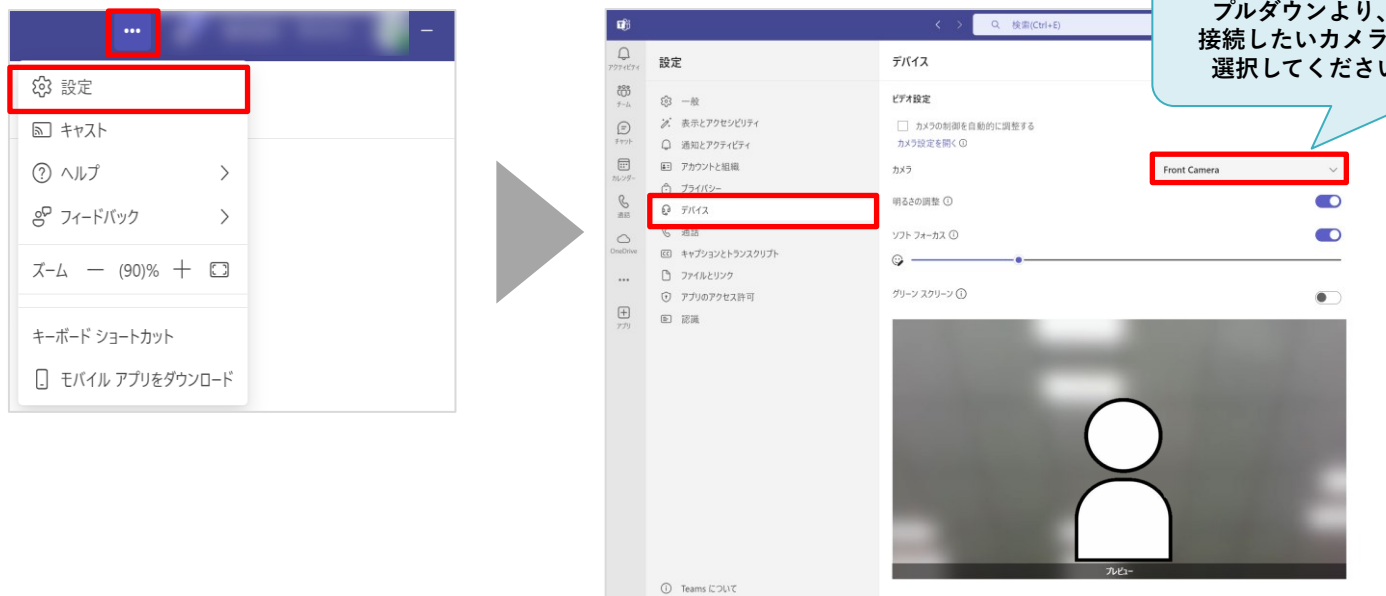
•••

設定
キャスト
ヘルプ
フィードバック
ズーム — (90)% +
キーボード ショートカット
モバイル アプリをダウンロード

検索(Ctrl+E)

プルダウンより、
接続したいカメラ
選択してください

アクティビティ
チーム
チャット
カレンダー
通話
OneDrive
•••
アプリ

設定
一般
表示とアクセシビリティ
通知とアクティビティ
アカウントと組織
プライバシー
デバイス
通話
キャプションとトランスクリプト
ファイルとリンク
アプリのアクセス許可
認識

Teams について

デバイス
ビデオ設定
カメラの制御を自動的に調整する
カメラ設定を開く
カメラ
Front Camera
明るさの調整
ソフト フォーカス
グリーン スクリーン
プレビュー